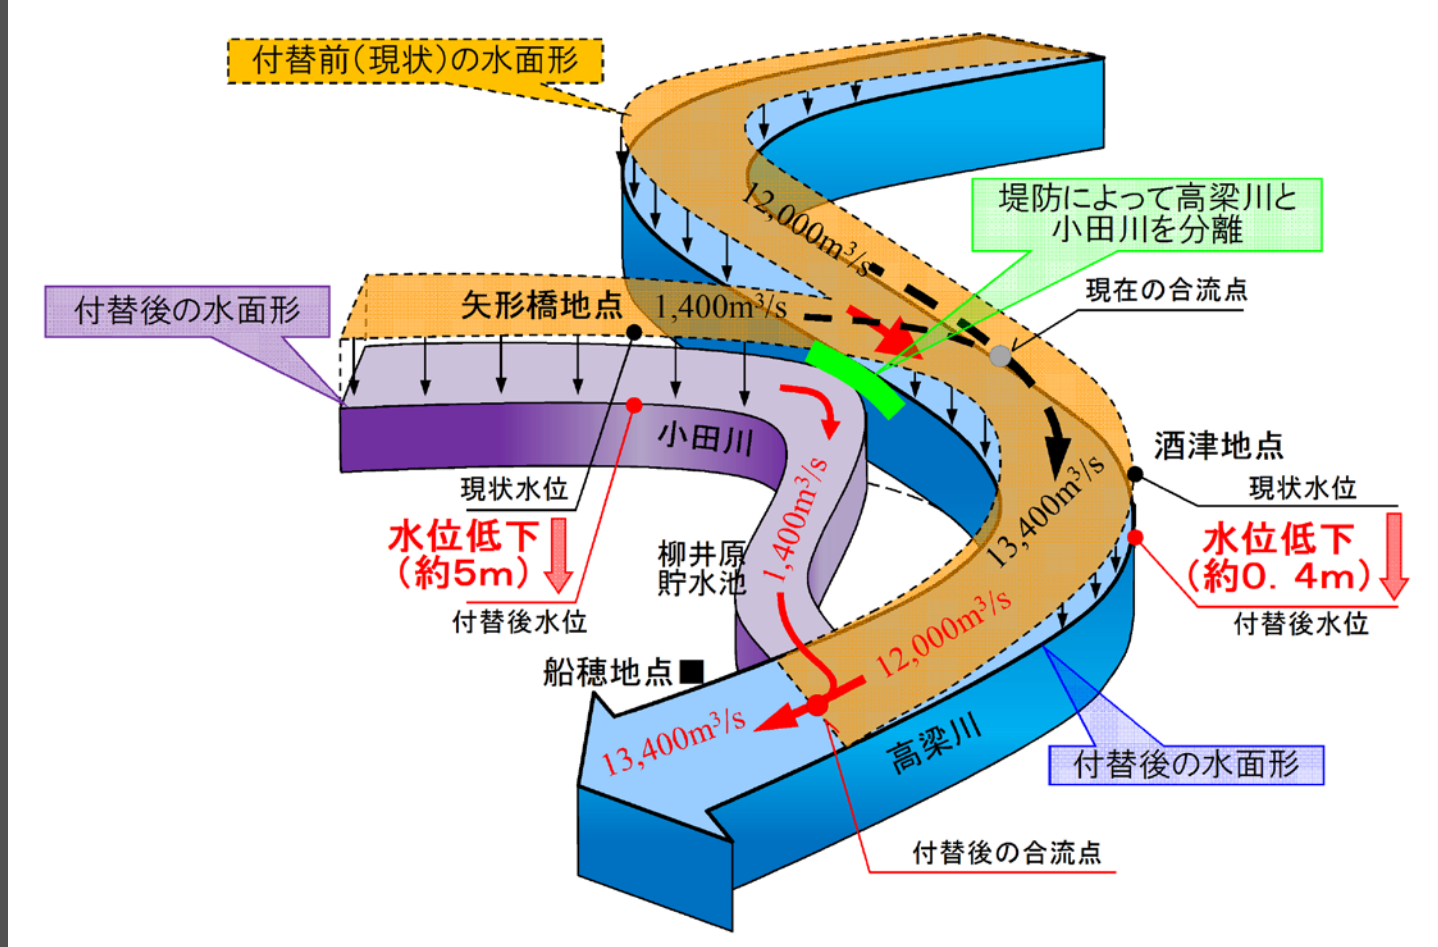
付替前(現状)の水面形

12,000$m^3/s$

堤防によって高梁川と小田川を分離

現在の合流点

付替後の水面形

矢形橋地点

1,400$m^3/s$

小田川

酒津地点

現状水位

現状水位

水位低下
(約5m)

13,400$m^3/s$

水位低下
(約0.4m)

1,400$m^3/s$

柳井原
貯水池

付替後水位

付替後水位

12,000$m^3/s$

船穂地点■

13,400$m^3/s$

高梁川

付替後の水面形

付替後の合流点